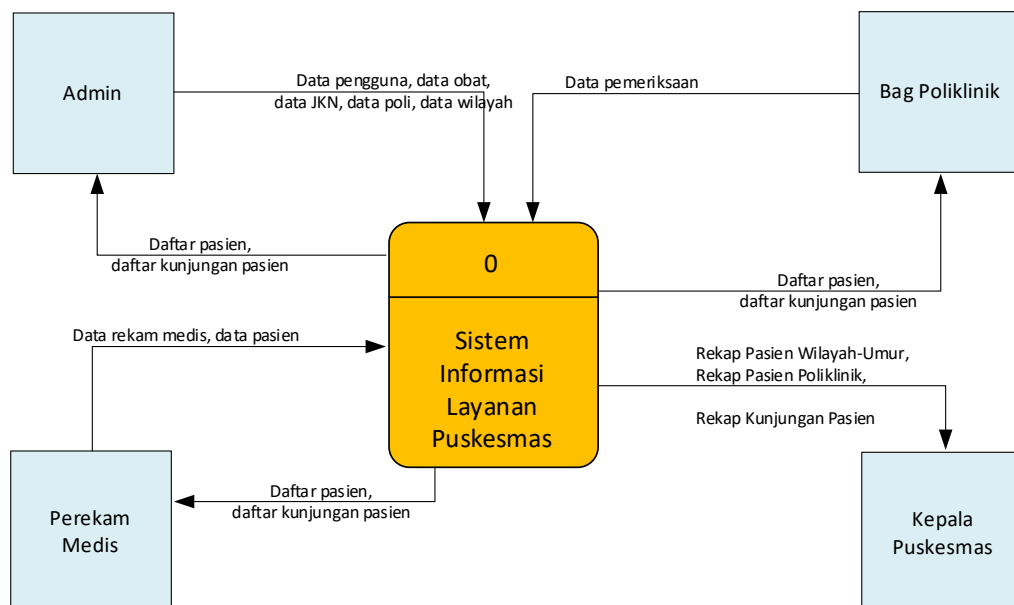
Admin

Data pengguna, data obat, data JKN, data poli, data wilayah

Data pemeriksaan

Bag Poliklinik

Daftar pasien, daftar kunjungan pasien

0

Sistem Informasi Layanan Puskesmas

Daftar pasien, daftar kunjungan pasien

Data rekam medis, data pasien

Rekap Pasien Wilayah-Umur, Rekap Pasien Poliklinik,

Rekap Kunjungan Pasien

Daftar pasien, daftar kunjungan pasien

Perekam Medis

Kepala Puskesmas